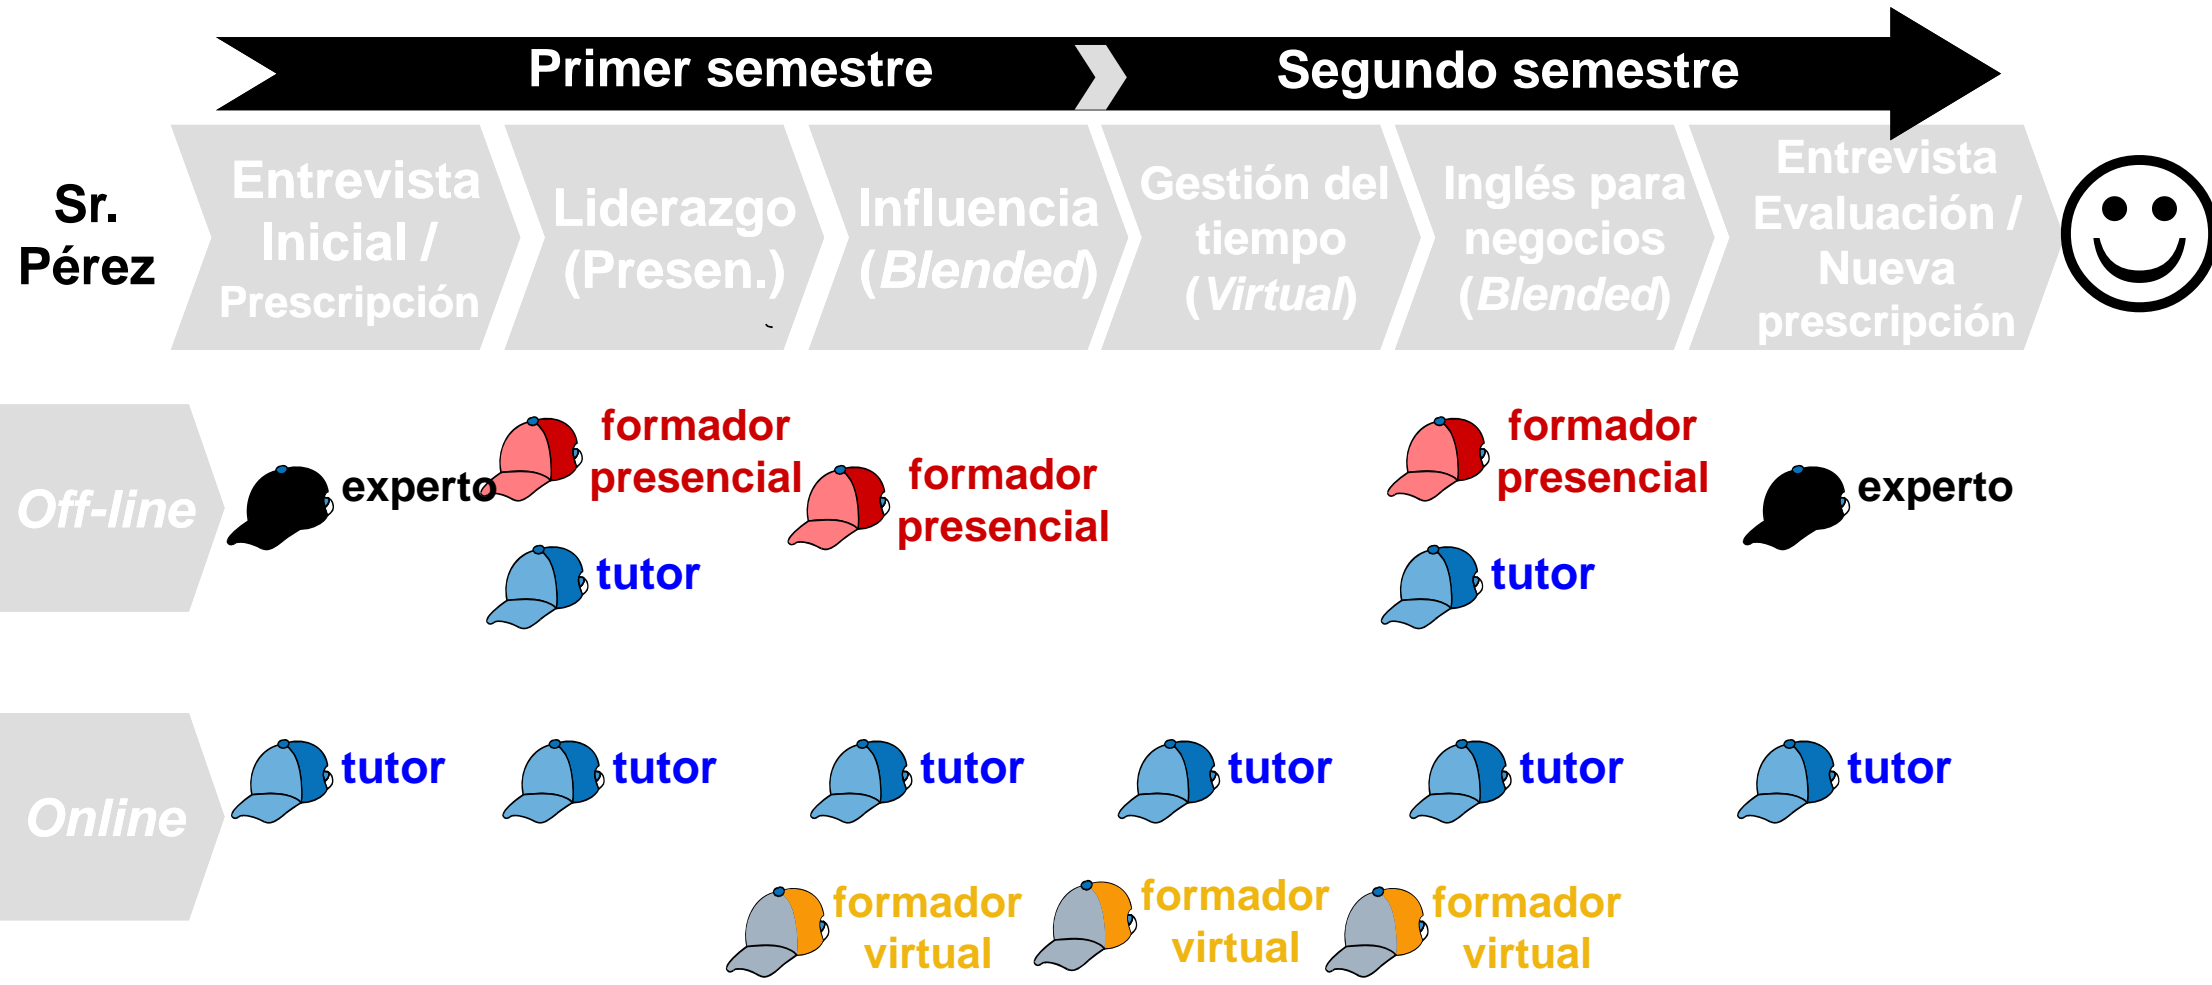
Primer semestre

Segundo semestre

Sr. Pérez

Entrevista Inicial / Prescripción

Liderazgo (Presen.)

Influencia (Blended)

Gestión del tiempo (Virtual)

Inglés para negocios (Blended)

Entrevista Evaluación / Nueva prescripción

Off-line

experto

formador presencial

tutor

formador presencial

formador presencial

tutor

experto

Online

tutor

tutor

tutor

tutor

tutor

tutor

formador virtual

formador virtual

formador virtual